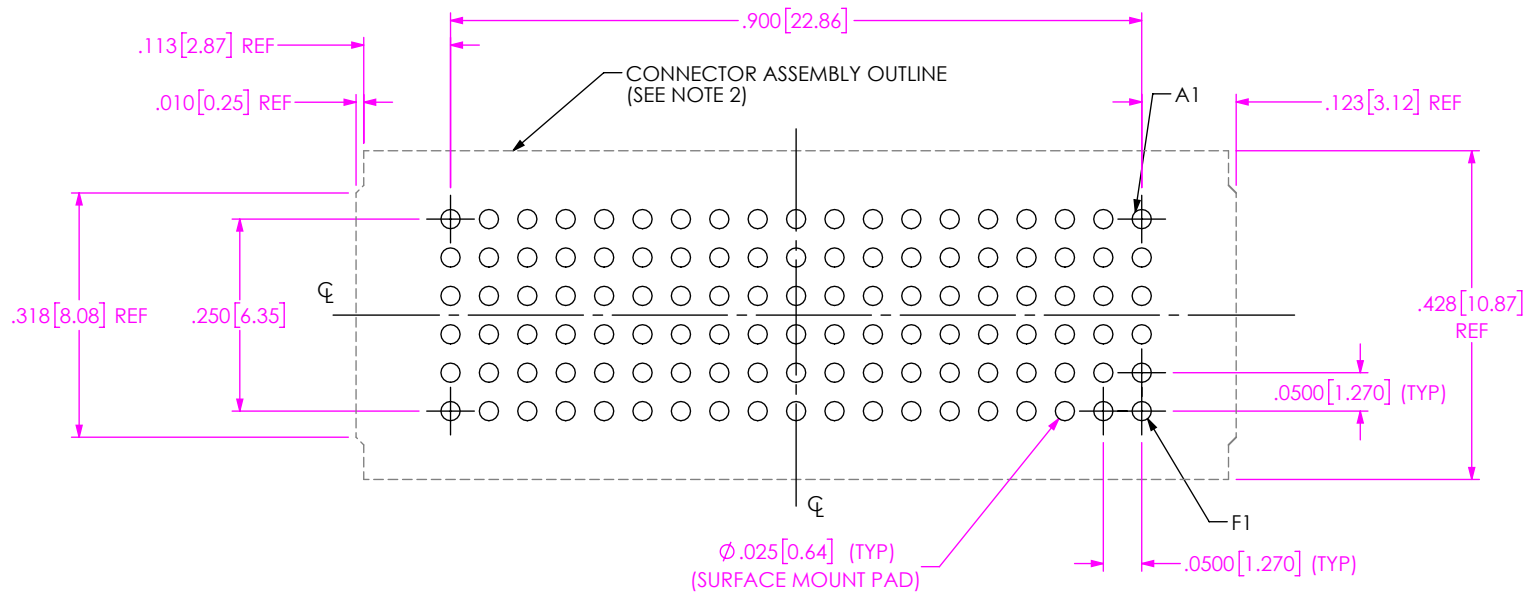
.900 [22.86]

.113 [2.87] REF

.010 [0.25] REF

CONNECTOR ASSEMBLY OUTLINE (SEE NOTE 2)

A1

.123 [3.12] REF

.318 [8.08] REF

.250 [6.35]

℄

.428 [10.87] REF

.0500 [1.270] (TYP)

℄

F1

$\varnothing$.025 [0.64] (TYP) (SURFACE MOUNT PAD)

.0500 [1.270] (TYP)